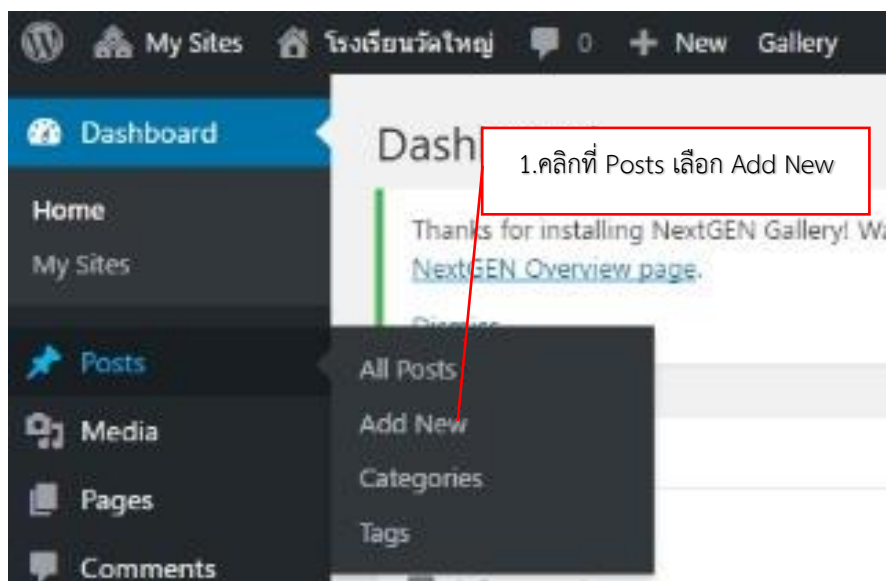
My Sites โรงเรียนวัดใหญ่ 0 + New Gallery

Dashboard

Home

My Sites

Posts

Media

Pages

Comments

Dash

1.คลิกที่ Posts เลือก Add New

Thanks for installing NextGEN Gallery! W

NextGEN Overview page.

Dismiss

All Posts

Add New

Categories

Tags